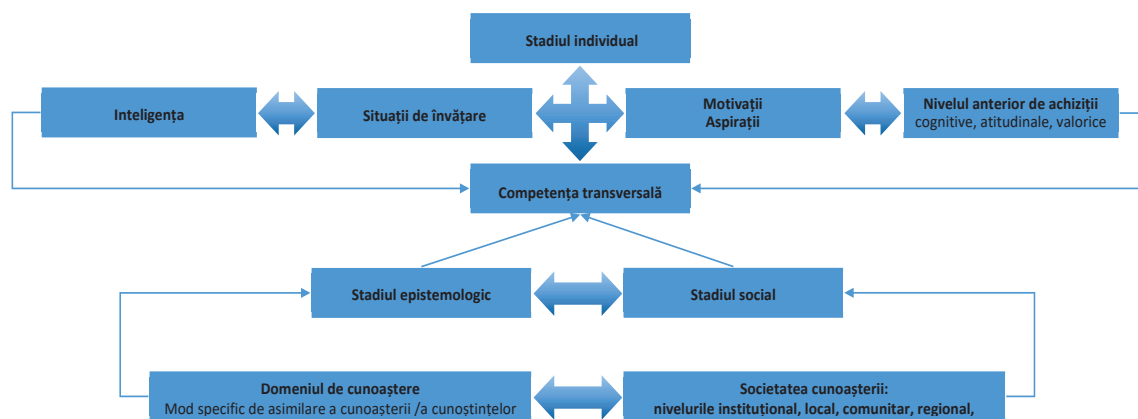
Stadiul individual

Inteligența

Situații de învățare

Motivații
Aspirații

Nivelul anterior de achiziții
cognitive, atitudinale, valorice

Competența transversală

Stadiul epistemologic

Stadiul social

Domeniul de cunoaștere
Mod specific de asimilare a cunoașterii /a cunoștințelor

Societatea cunoașterii:
nivelurile instituțional, local, comunitar, regional,